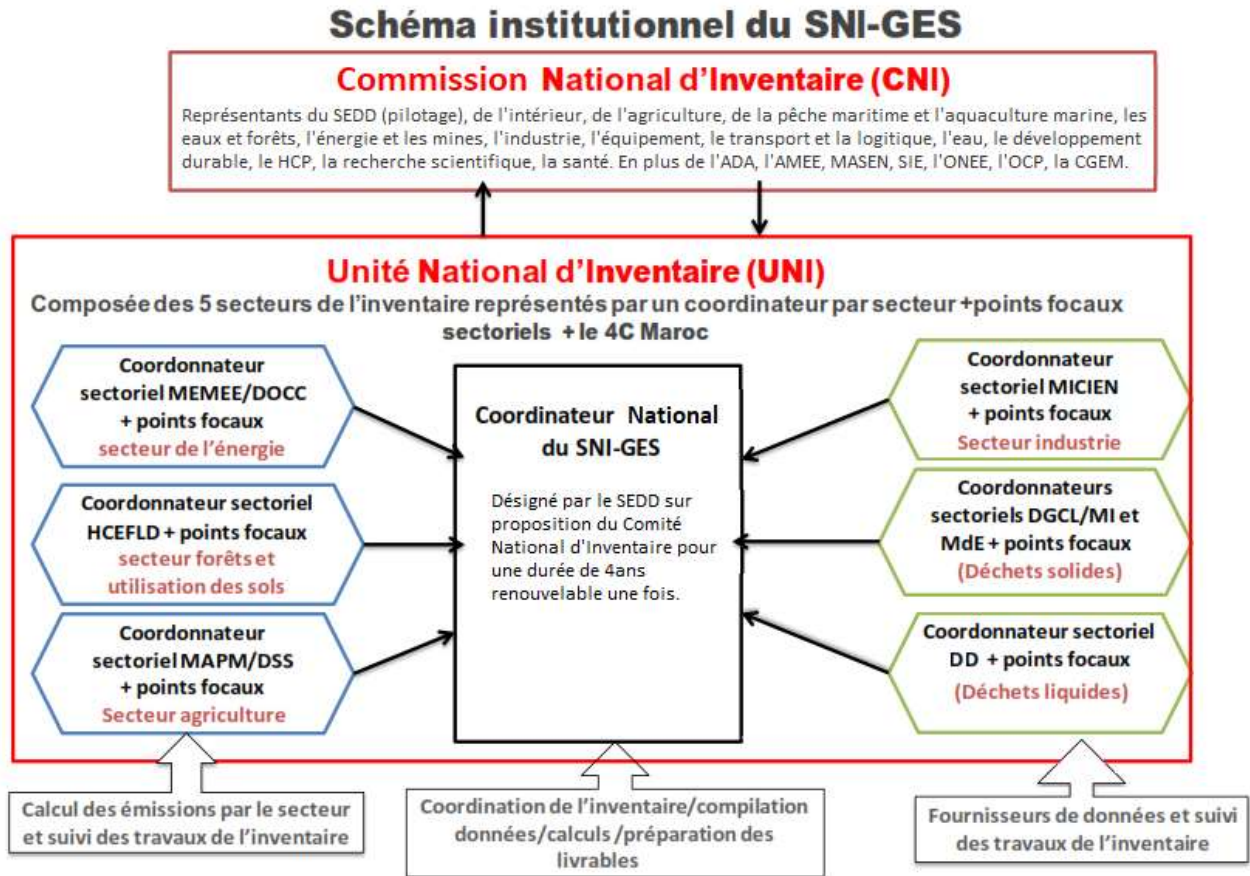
Schéma institutionnel du SNI-GES

Commission National d'Inventaire (CNI)

Représentants du SEDD (pilotage), de l'intérieur, de l'agriculture, de la pêche maritime et l'aquaculture marine, les eaux et forêts, l'énergie et les mines, l'industrie, l'équipement, le transport et la logitique, l'eau, le développement durable, le HCP, la recherche scientifique, la santé. En plus de l'ADA, l'AMEE, MASEN, SIE, l'ONEE, l'OCP, la CGEM.

Unité National d'Inventaire (UNI)

Composée des 5 secteurs de l'inventaire représentés par un coordinateur par secteur +points focaux sectoriels + le 4C Maroc

Coordonnateur sectoriel MEMEE/DOCC + points focaux secteur de l'énergie

Coordonnateur sectoriel HCEFLD + points focaux secteur forêts et utilisation des sols

Coordonnateur sectoriel MAPM/DSS + points focaux Secteur agriculture

Coordinateur National du SNI-GES

Désigné par le SEDD sur proposition du Comité National d'Inventaire pour une durée de 4ans renouvelable une fois.

Coordonnateur sectoriel MICIEN + points focaux Secteur industrie

Coordonnateurs sectoriels DGCL/MI et MdE + points focaux (Déchets solides)

Coordonnateur sectoriel DD + points focaux (Déchets liquides)

Calcul des émissions par le secteur et suivi des travaux de l'inventaire

Coordination de l'inventaire/compilation données/calculs /préparation des livrables

Fournisseurs de données et suivi des travaux de l'inventaire